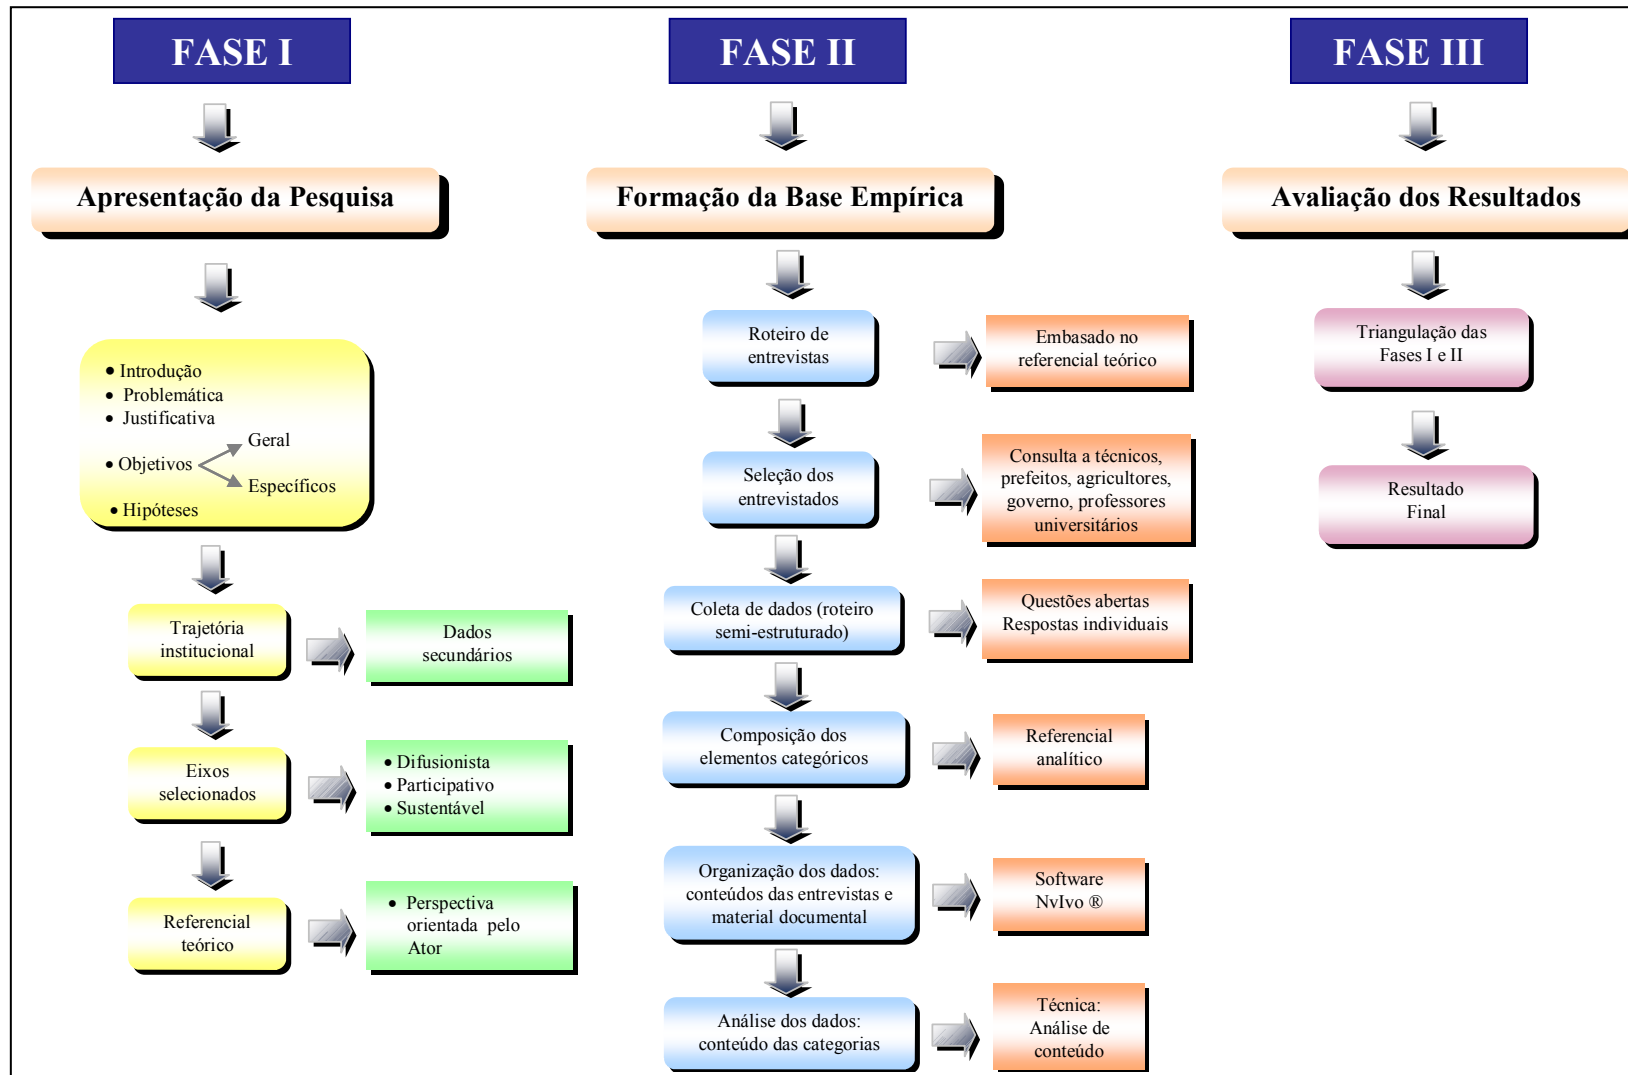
FASE I

Apresentação da Pesquisa

• Introdução
• Problemática
• Justificativa
• Objetivos Geral Específicos
• Hipóteses

Trajetória institucional

Dados secundários

Eixos selecionados

• Difusionista
• Participativo
• Sustentável

Referencial teórico

• Perspectiva orientada pelo Ator

FASE II

Formação da Base Empírica

Roteiro de entrevistas

Embasado no referencial teórico

Seleção dos entrevistados

Consulta a técnicos, prefeitos, agricultores, governo, professores universitários

Coleta de dados (roteiro semi-estruturado)

Questões abertas Respostas individuais

Composição dos elementos categóricos

Referencial analítico

Organização dos dados: conteúdos das entrevistas e material documental

Software NvIvo ®

Análise dos dados: conteúdo das categorias

Técnica: Análise de conteúdo

FASE III

Avaliação dos Resultados

Triangulação das Fases I e II

Resultado Final